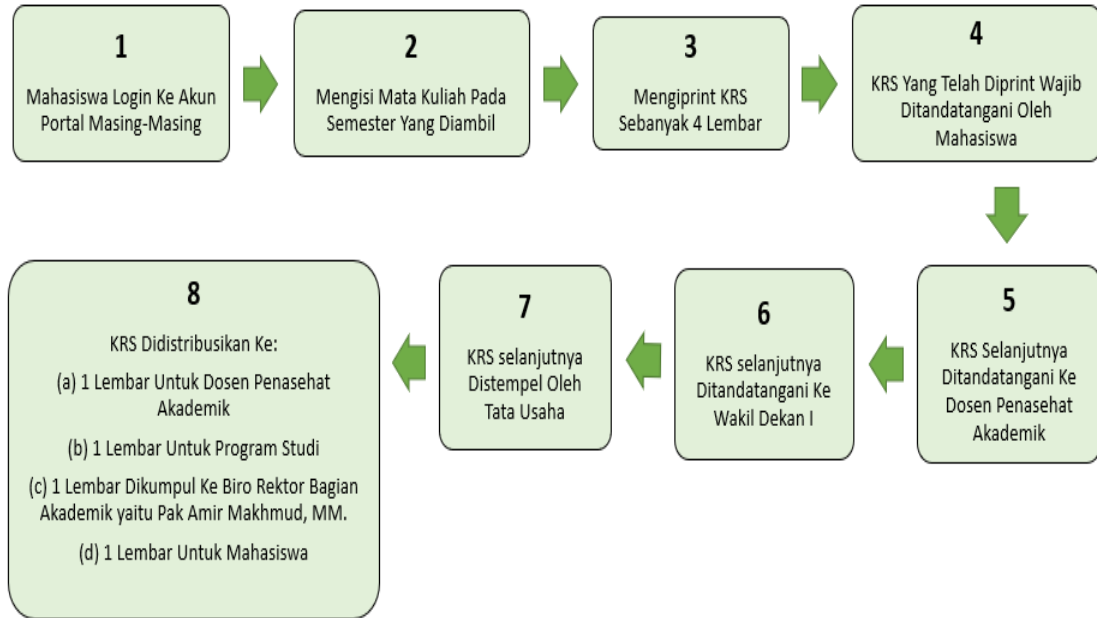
1

Mahasiswa Login Ke Akun Portal Masing-Masing

2

Mengisi Mata Kuliah Pada Semester Yang Diambil

3

Mengiprint KRS Sebanyak 4 Lembar

4

KRS Yang Telah Diprint Wajib Ditandatangani Oleh Mahasiswa

5

KRS Selanjutnya Ditandatangani Ke Dosen Penasehat Akademik

6

KRS selanjutnya Ditandatangani Ke Wakil Dekan I

7

KRS selanjutnya Distempel Oleh Tata Usaha

8

KRS Didistribusikan Ke:

(a) 1 Lembar Untuk Dosen Penasehat Akademik

(b) 1 Lembar Untuk Program Studi

(c) 1 Lembar Dikumpul Ke Biro Rektor Bagian Akademik yaitu Pak Amir Makhmud, MM.

(d) 1 Lembar Untuk Mahasiswa